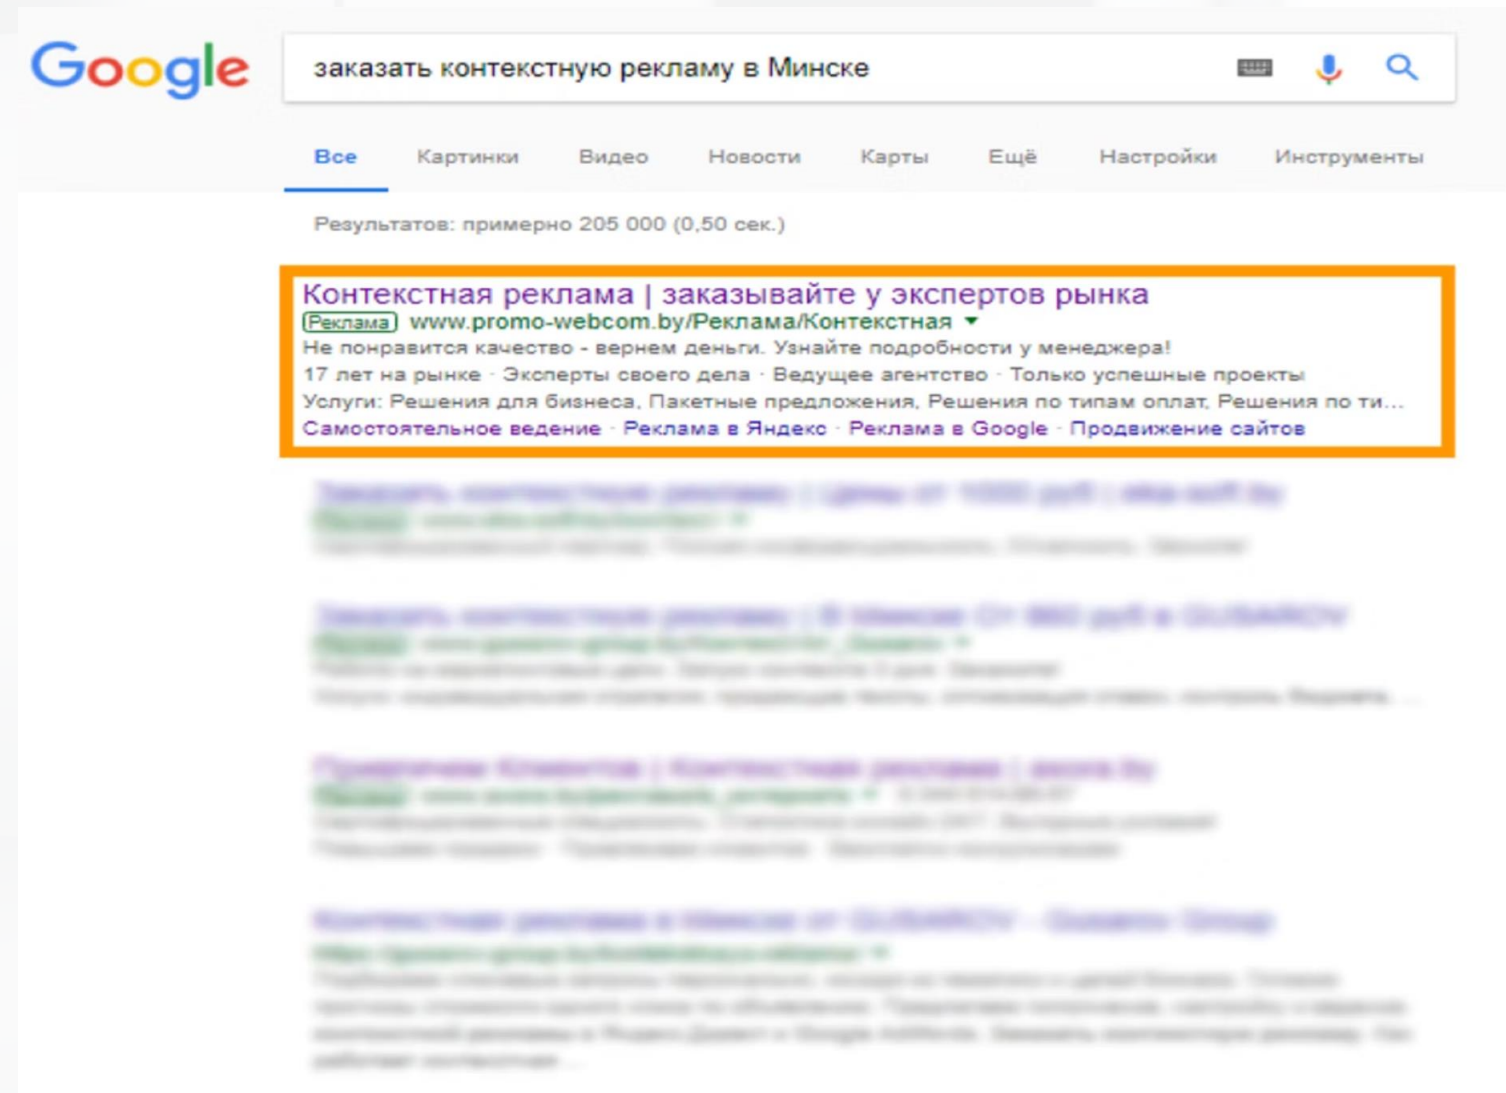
Google

заказать контекстную рекламу в Минске

Все Картинки Видео Новости Карты Ещё Настройки Инструменты

Результатов: примерно 205 000 (0,50 сек.)

Контекстная реклама | заказывайте у экспертов рынка
Реклама www.promo-webcom.by/Реклама/Контекстная
Не понравится качество - вернем деньги. Узнайте подробности у менеджера!
17 лет на рынке · Эксперты своего дела · Ведущее агентство · Только успешные проекты
Услуги: Решения для бизнеса, Пакетные предложения, Решения по типам оплат, Решения по ти...
Самостоятельное ведение · Реклама в Яндекс · Реклама в Google · Продвижение сайтов

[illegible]

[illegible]

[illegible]

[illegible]